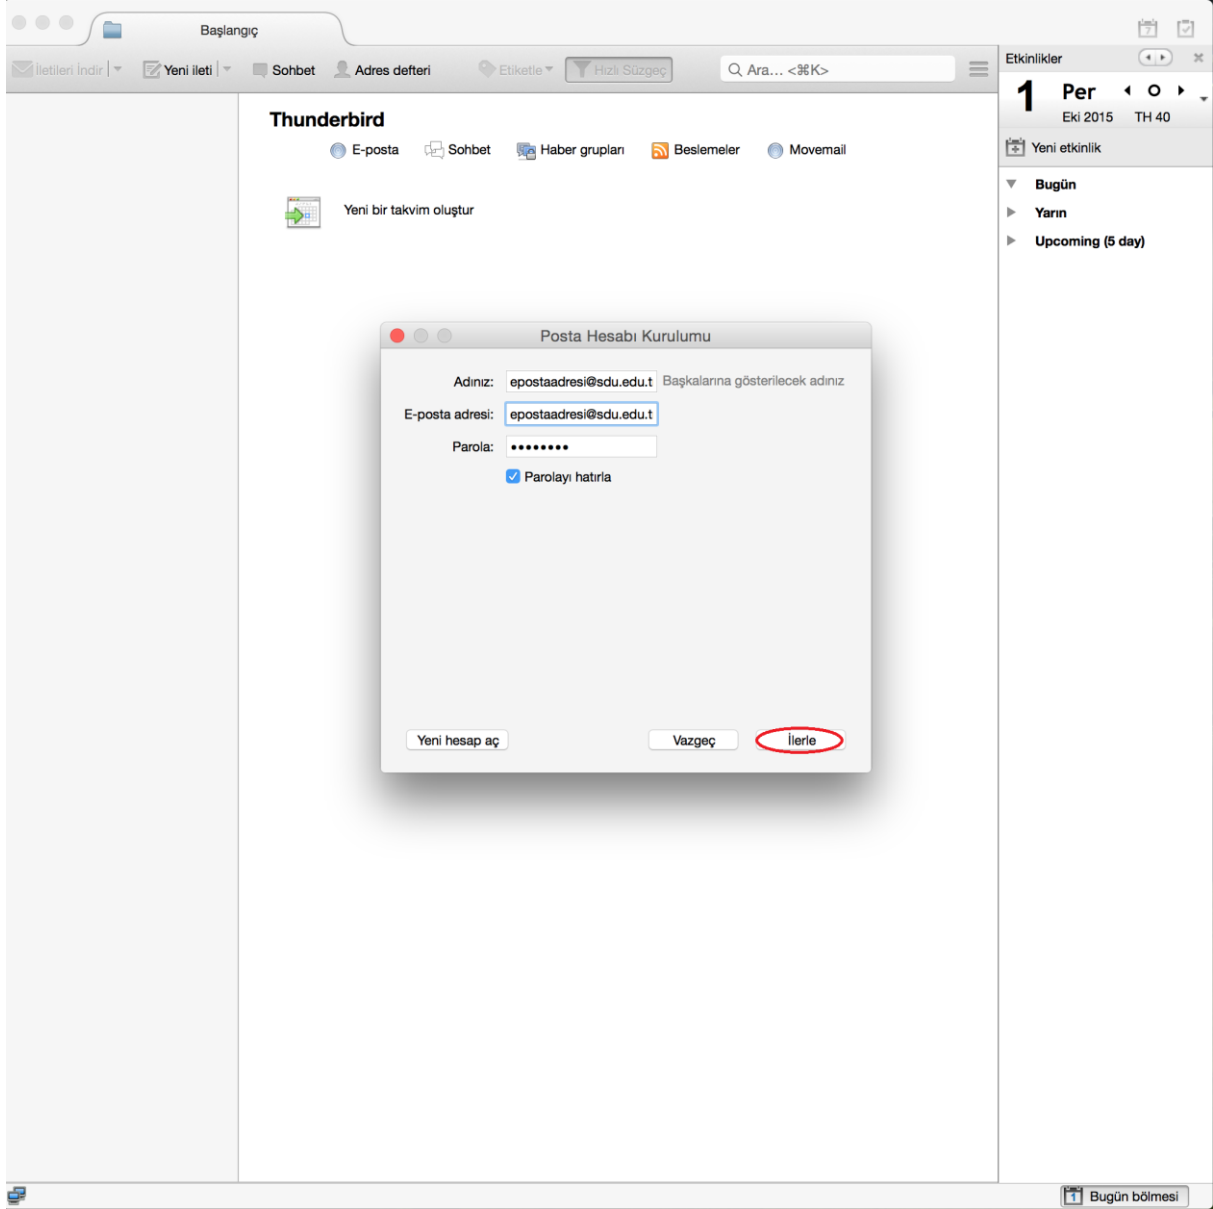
Başlangıç

İletileri İndir | Yeni ileti | Sohbet | Adres defteri | Etiketle | Hızlı Süzgeç | Ara... <⌘K>

Thunderbird

E-posta | Sohbet | Haber grupları | Beslemeler | Movemail

Yeni bir takvim oluştur

Posta Hesabı Kurulumu

Adınız: epostaadresi@sdu.edu.t Başkalarına gösterilecek adınız

E-posta adresi: epostaadresi@sdu.edu.t

Parola: ••••••••

Parolayı hatırla

Yeni hesap aç | Vazgeç | İlerle

Etkinlikler

1 Per
Eki 2015 TH 40

Yeni etkinlik

Bugün
Yarın
Upcoming (5 day)

Bugün bölmesi